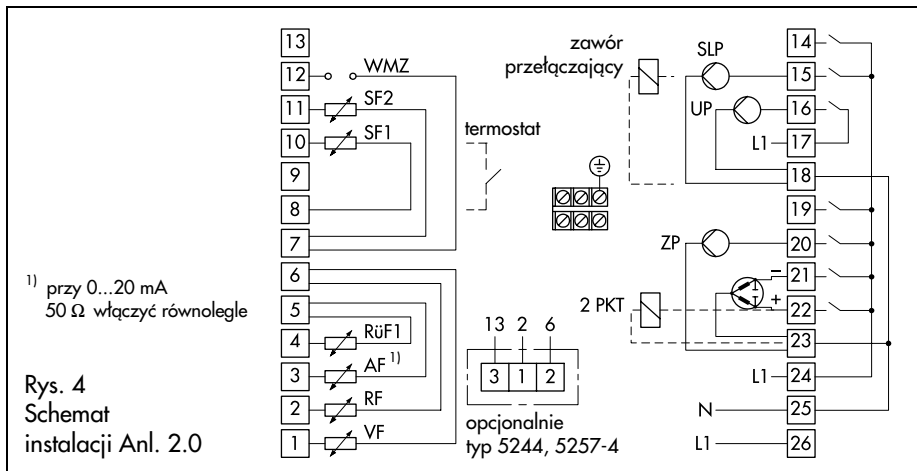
13
12 WMZ
11 SF2
10 SF1
9
8
7
6
5
4 RüF1
3 AF $^{1)}$
2 RF
1 VF

termostat

zawór przełączający
SLP
UP
L1
ZP
2 PKT
L1
N
L1

14
15
16
17
18
19
20
21
22
23
24
25
26

–
+

13 2 6
3 1 2
opcjonalnie typ 5244, 5257-4

$^{1)}$ przy 0...20 mA 50 Ω włączyć równolegle

Rys. 4
Schemat instalacji Anl. 2.0